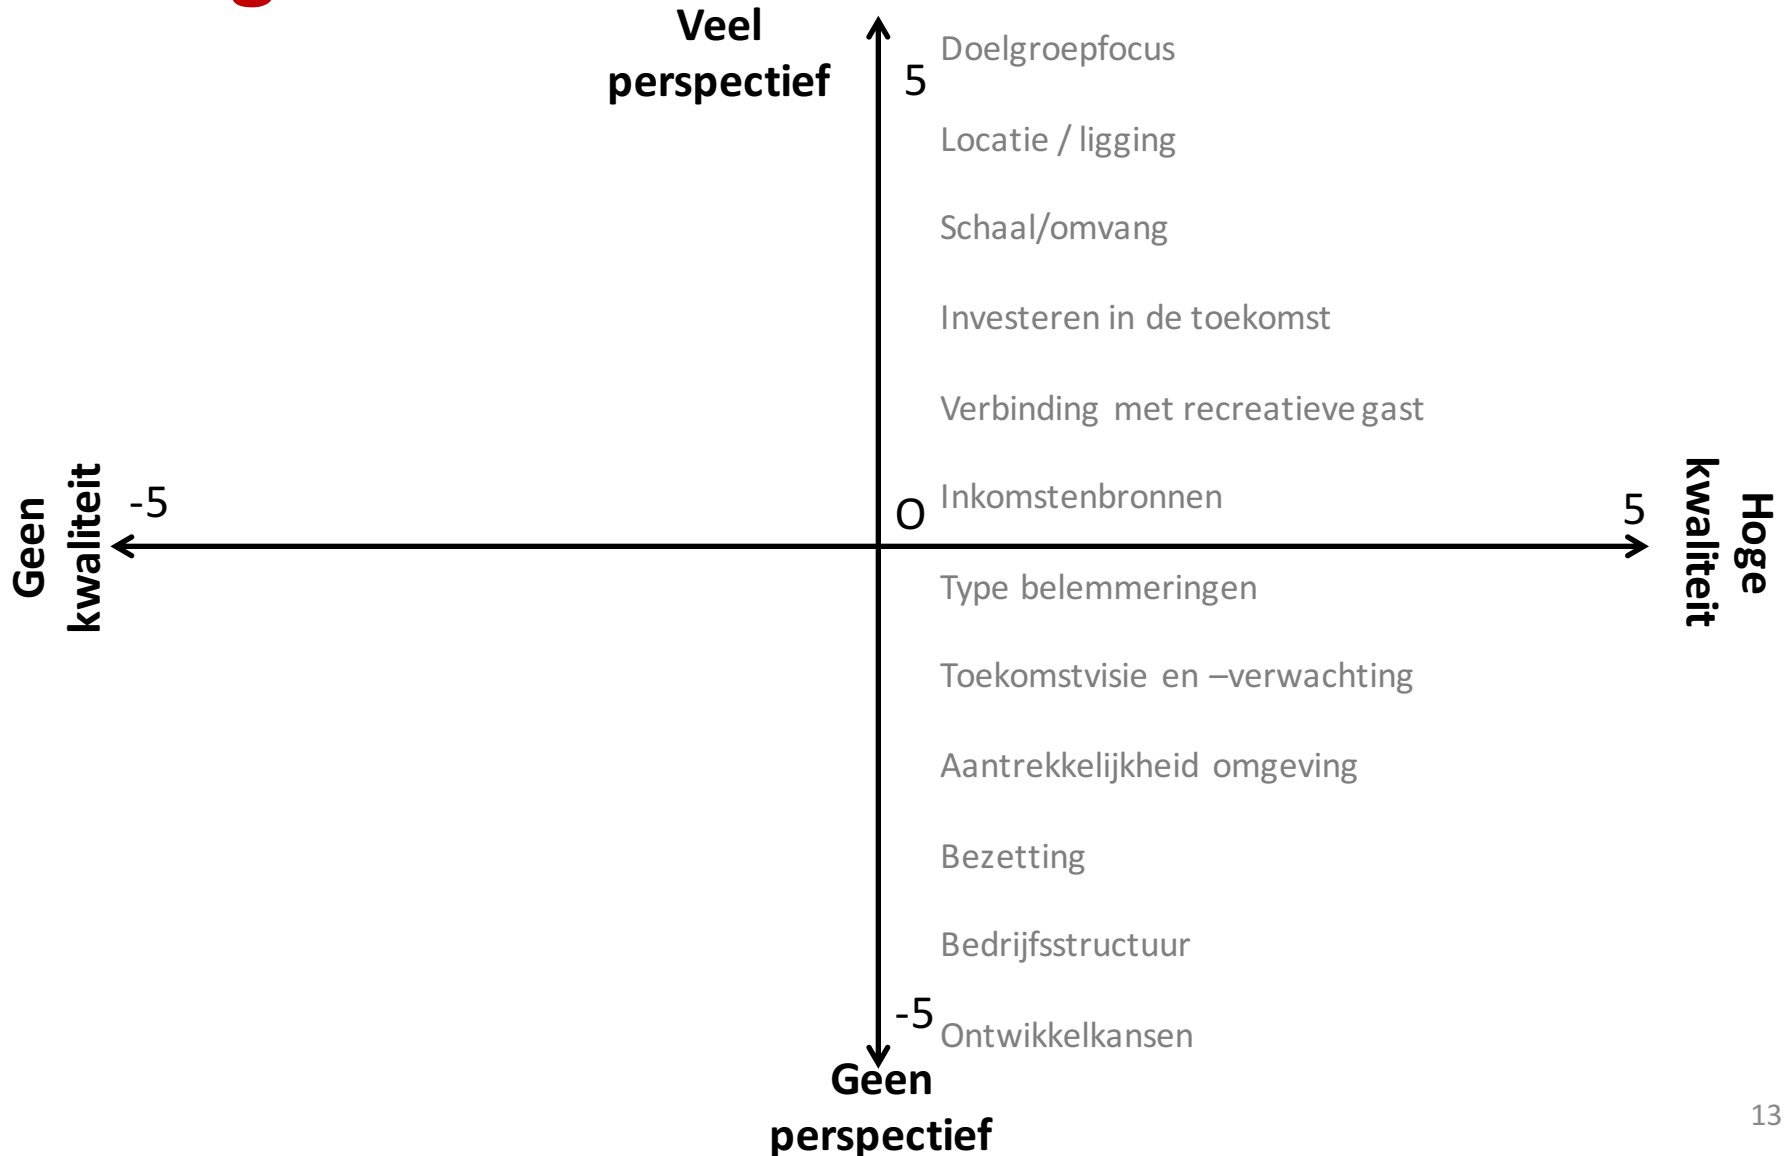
Veel perspectief

5

Doelgroepfocus

Locatie / ligging

Schaal/omvang

Investeren in de toekomst

Verbinding met recreatieve gast

Geen kwaliteit

-5

O

Inkomstenbronnen

5

Hoge kwaliteit

Type belemmeringen

Toekomstvisie en –verwachting

Aantrekkelijkheid omgeving

Bezetting

Bedrijfsstructuur

-5

Ontwikkelkansen

Geen perspectief

13